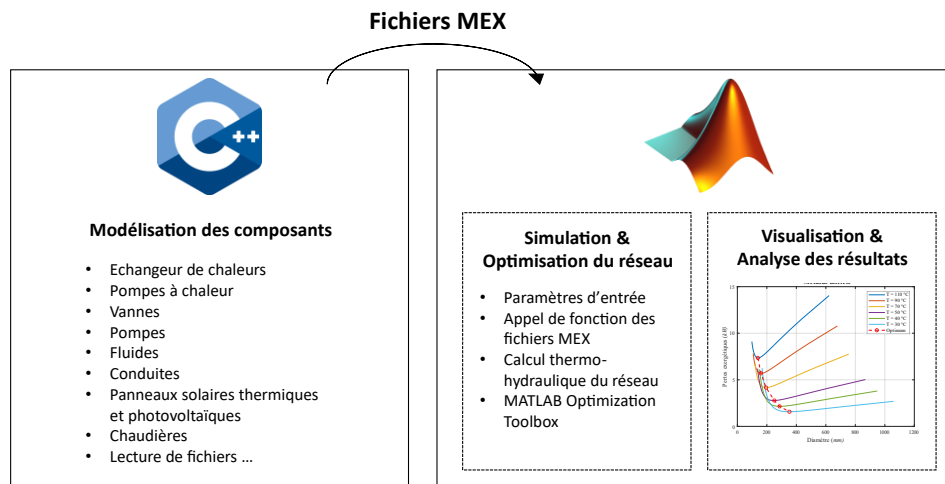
Fichiers MEX

C++

Modélisation des composants

- Echangeur de chaleurs
- Pompes à chaleur
- Vannes
- Pompes
- Fluides
- Conduites
- Panneaux solaires thermiques et photovoltaïques
- Chaudières
- Lecture de fichiers …

Simulation & Optimisation du réseau

- Paramètres d'entrée
- Appel de fonction des fichiers MEX
- Calcul thermo-hydraulique du réseau
- MATLAB Optimization Toolbox

Visualisation & Analyse des résultats

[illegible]

T = 110 °C
T = 90 °C
T = 70 °C
T = 50 °C
T = 40 °C
T = 30 °C
Optimum

Pertes énergétiques (kW)

Diamètre (mm)

0
5
10
15
0
200
400
600
800
1000
1200